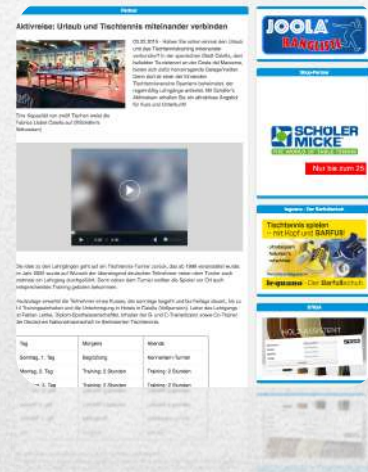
Aktivreise: Urlaub und Tischtennis miteinander verbinden

Eine Tischtennishalle mit zwölf Tischen wird die Teilnehmer in Calella erwarten.

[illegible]

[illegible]

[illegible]

| Tag | Morgens | Abends |
|---|---|---|
| Sonntag, 1. Tag | Begrüßung | Kennenlern-Turnier |
| Montag, 2. Tag | Training: 2 Stunden | Training: 2 Stunden |
| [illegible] 3. Tag | Training: 2 Stunden | Training: 2 Stunden |

JOOLA
RANGLISTE

Shop-Partner

SCHÖLER
MICKE

Nur bis zum 25

Tischtennis spielen – mit Kopf und BARFUß!

tt-Barfuß
Der Barfußschuh

HOLZ ASSISTENT